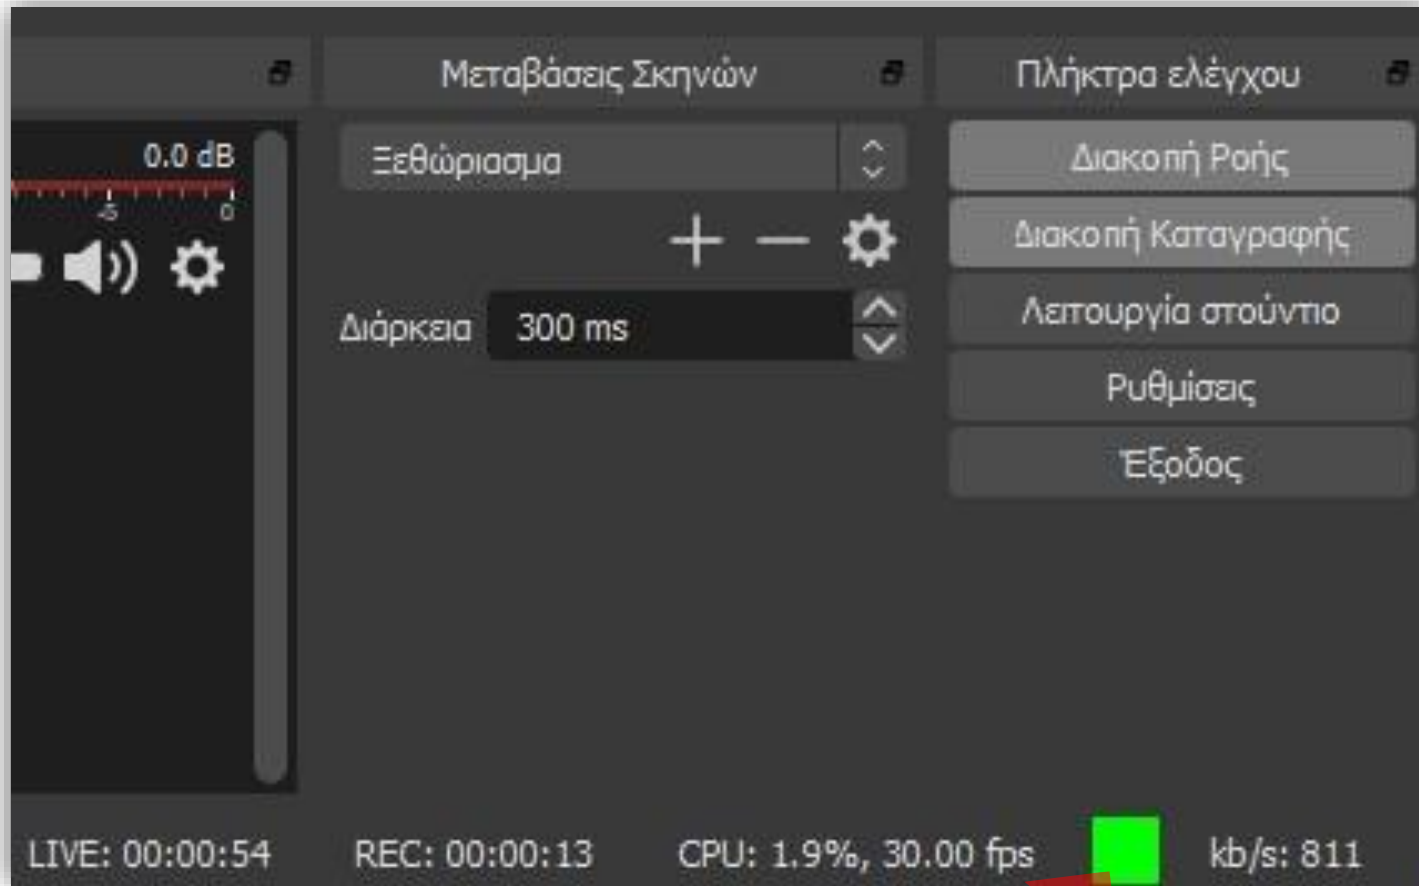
Μεταβάσεις Σκηνών

Πλήκτρα ελέγχου

0.0 dB

-5

0

Ξεθώριασμα

Διάρκεια 300 ms

Διακοπή Ροής

Διακοπή Καταγραφής

Λειτουργία στούντιο

Ρυθμίσεις

Έξοδος

LIVE: 00:00:54 REC: 00:00:13 CPU: 1.9%, 30.00 fps kb/s: 811